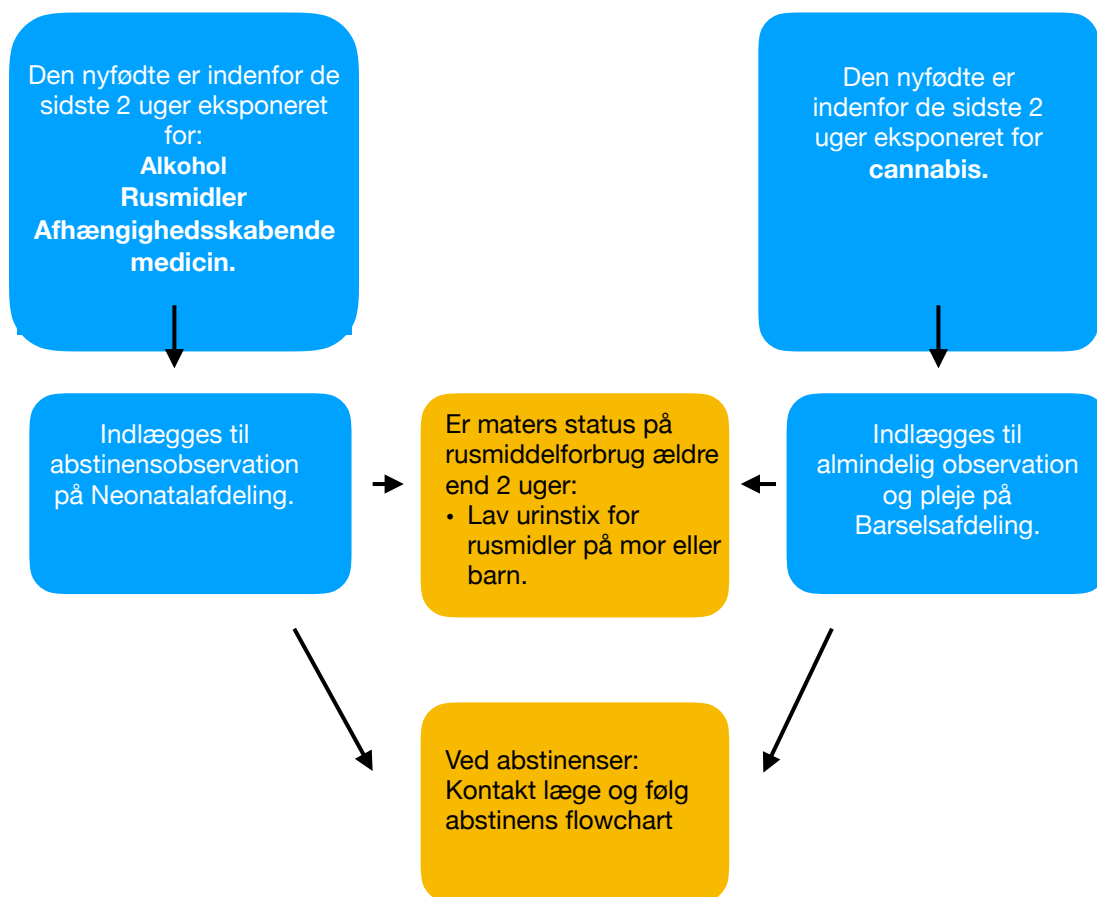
Den nyfødte er indenfor de sidste 2 uger eksponeret for:
**Alkohol**
**Rusmidler**
**Afhængighedsskabende medicin.**

Den nyfødte er indenfor de sidste 2 uger eksponeret for **cannabis.**

Indlægges til abstinensobservation på Neonatalafdeling.

Er maters status på rusmiddelforbrug ældre end 2 uger:
• Lav urinstix for rusmidler på mor eller barn.

Indlægges til almindelig observation og pleje på Barselsafdeling.

Ved abstinenser:
Kontakt læge og følg abstinens flowchart